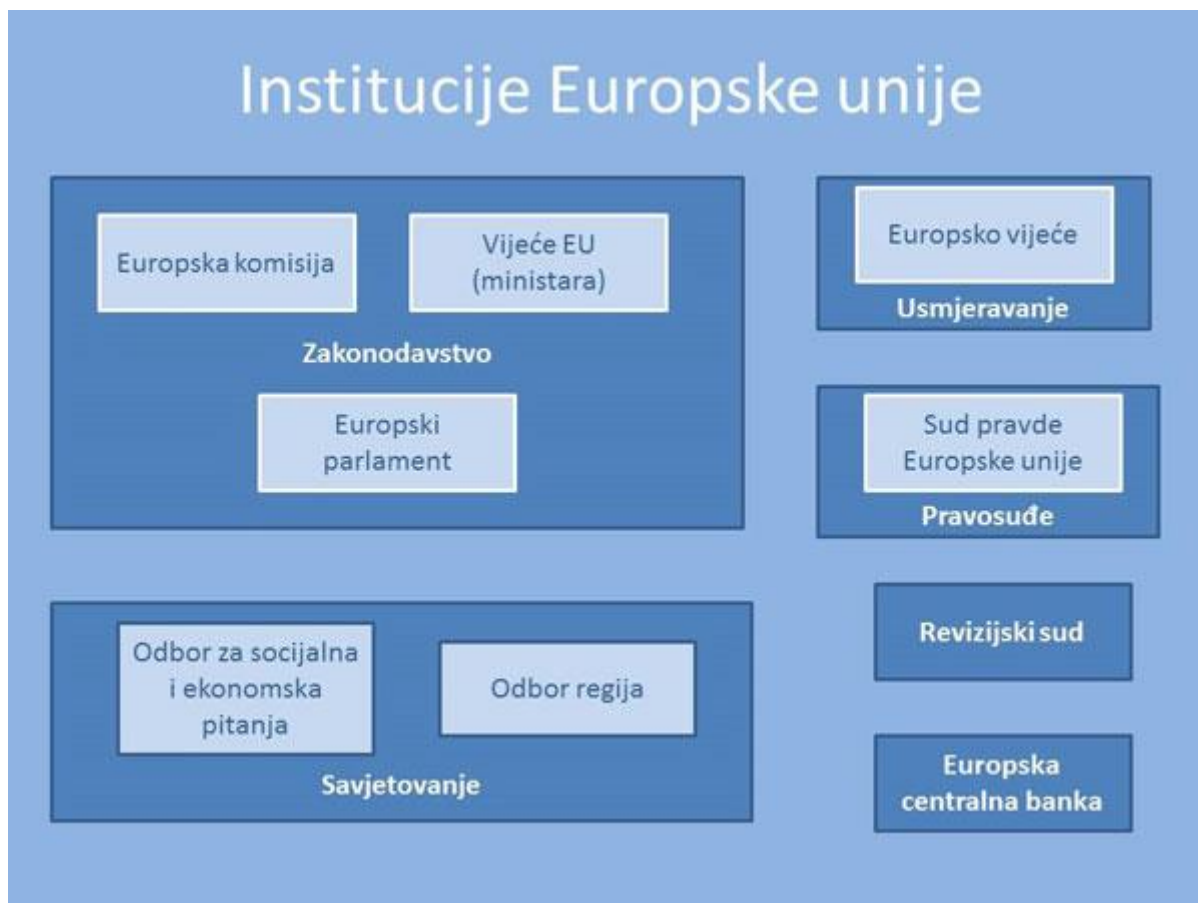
Institucije Europske unije

Europska komisija

Vijeće EU (ministara)

Zakonodavstvo

Europski parlament

Europsko vijeće

Usmjeravanje

Sud pravde Europske unije

Pravosuđe

Odbor za socijalna i ekonomska pitanja

Odbor regija

Savjetovanje

Revizijski sud

Europska centralna banka